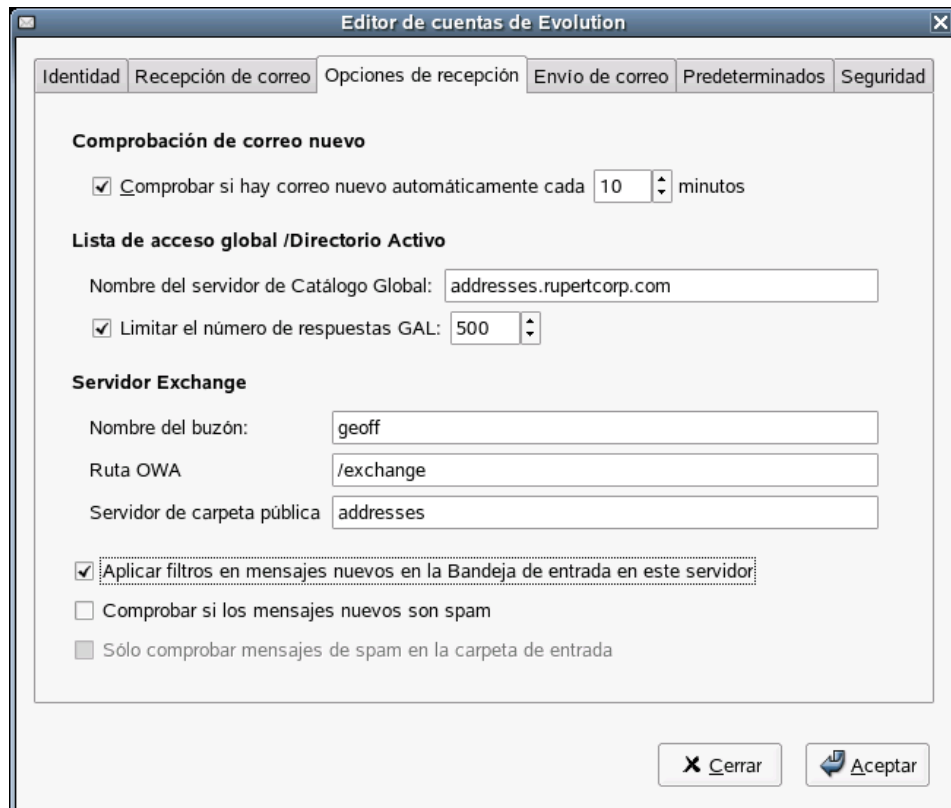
Editor de cuentas de Evolution

Identidad | Recepción de correo | Opciones de recepción | Envío de correo | Predeterminados | Seguridad

Comprobación de correo nuevo

☑ Comprobar si hay correo nuevo automáticamente cada 10 minutos

Lista de acceso global /Directorio Activo

Nombre del servidor de Catálogo Global: addresses.rupertcorp.com

☑ Limitar el número de respuestas GAL: 500

Servidor Exchange

Nombre del buzón: geoff

Ruta OWA /exchange

Servidor de carpeta pública addresses

☑ Aplicar filtros en mensajes nuevos en la Bandeja de entrada en este servidor

☐ Comprobar si los mensajes nuevos son spam

☐ Sólo comprobar mensajes de spam en la carpeta de entrada

Cerrar

Aceptar